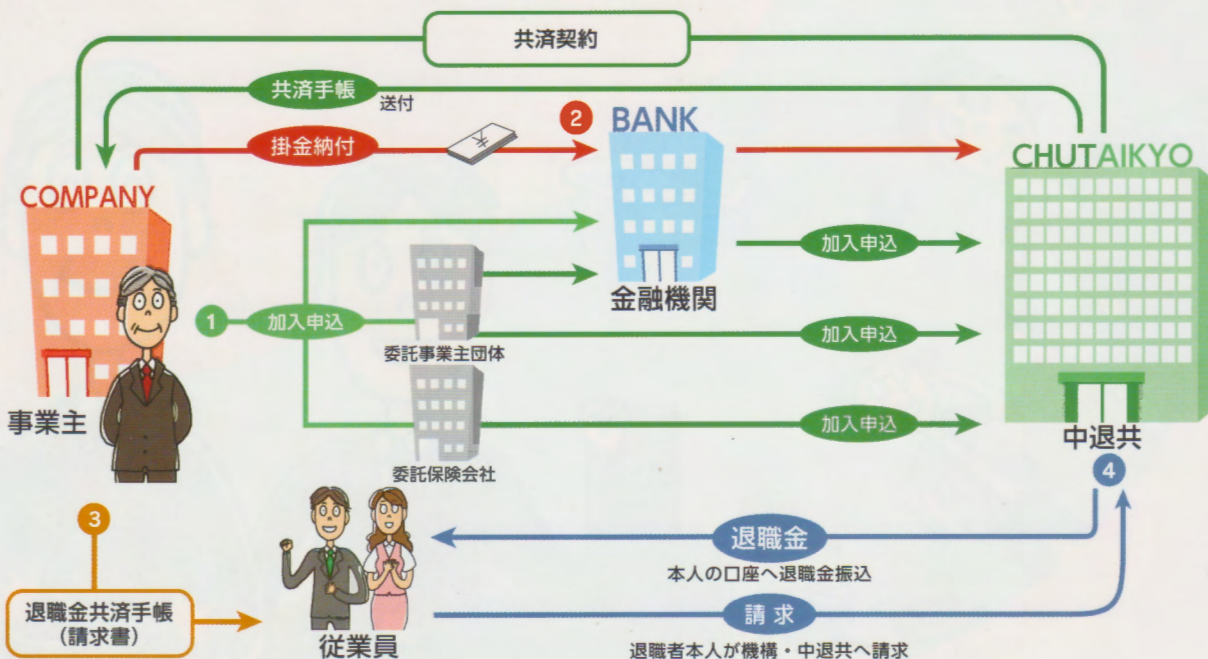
共済契約

共済手帳
送付

掛金納付

2
BANK

CHUTAIKYO

COMPANY

加入申込

金融機関

1
加入申込

加入申込

委託事業主団体

事業主

加入申込

委託保険会社

中退共

4

3

退職金

本人の口座へ退職金振込

退職金共済手帳
（請求書）

請求

従業員

退職者本人が機構・中退共へ請求